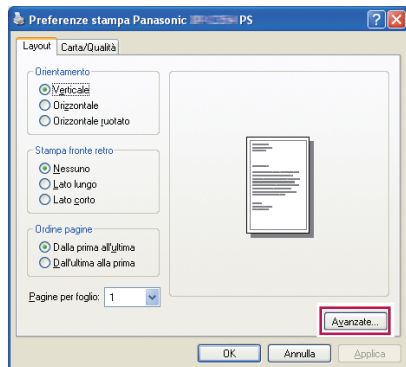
Preferenze stampa Panasonic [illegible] PS

Layout
Carta/Qualità

Orientamento
Verticale
Orizzontale
Orizzontale ruotato

Stampa fronte retro
Nessuno
Lato lungo
Lato corto

Ordine pagine
Dalla prima all'ultima
Dall'ultima alla prima

Pagine per foglio: 1

Avanzate...

OK
Annulla
Applica